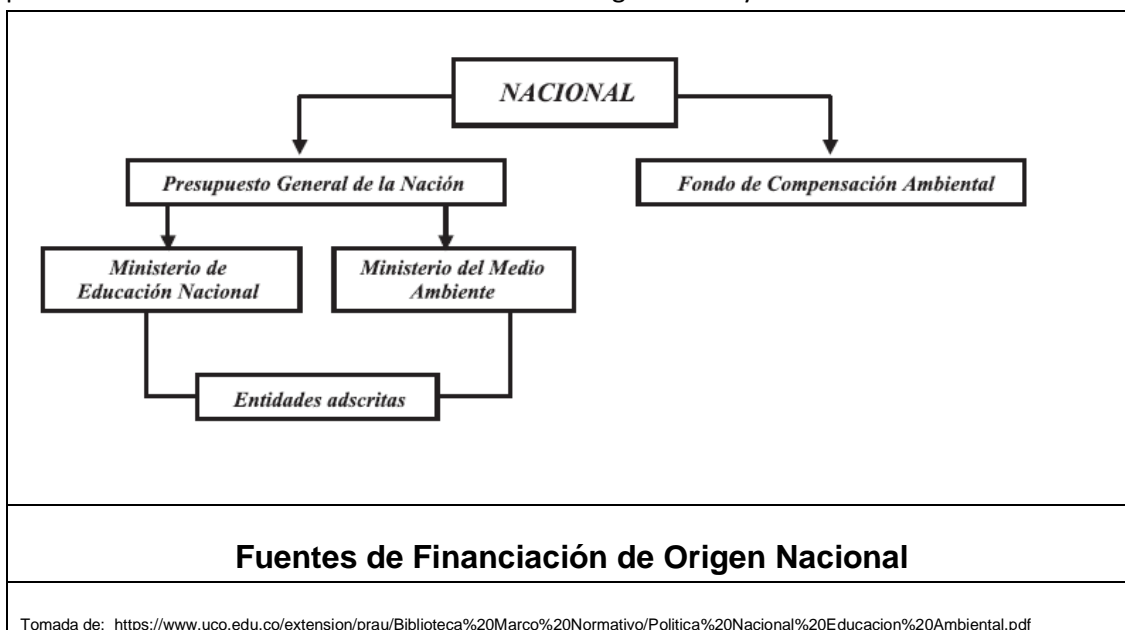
NACIONAL

Presupuesto General de la Nación

Fondo de Compensación Ambiental

Ministerio de Educación Nacional

Ministerio del Medio Ambiente

Entidades adscritas

Fuentes de Financiación de Origen Nacional

Tomada de: https://www.uco.edu.co/extension/prau/Biblioteca%20Marco%20Normativo/Politica%20Nacional%20Educacion%20Ambiental.pdf